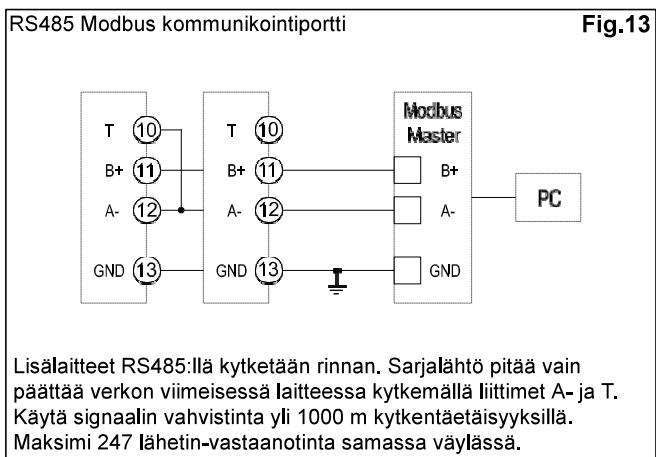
RS485 Modbus kommunikointiportti

Fig.13

T 10
B+ 11
A- 12
GND 13

T 10
B+ 11
A- 12
GND 13

Modbus Master
B+
A-
GND

PC

Lisälaitteet RS485:llä kytketään rinnan. Sarjalähtö pitää vain päättää verkon viimeisessä laitteessa kytkemällä liittimet A- ja T. Käytä signaalin vahvistinta yli 1000 m kytkentäetäisyyksillä. Maksimi 247 lähetin-vastaanotinta samassa väylässä.